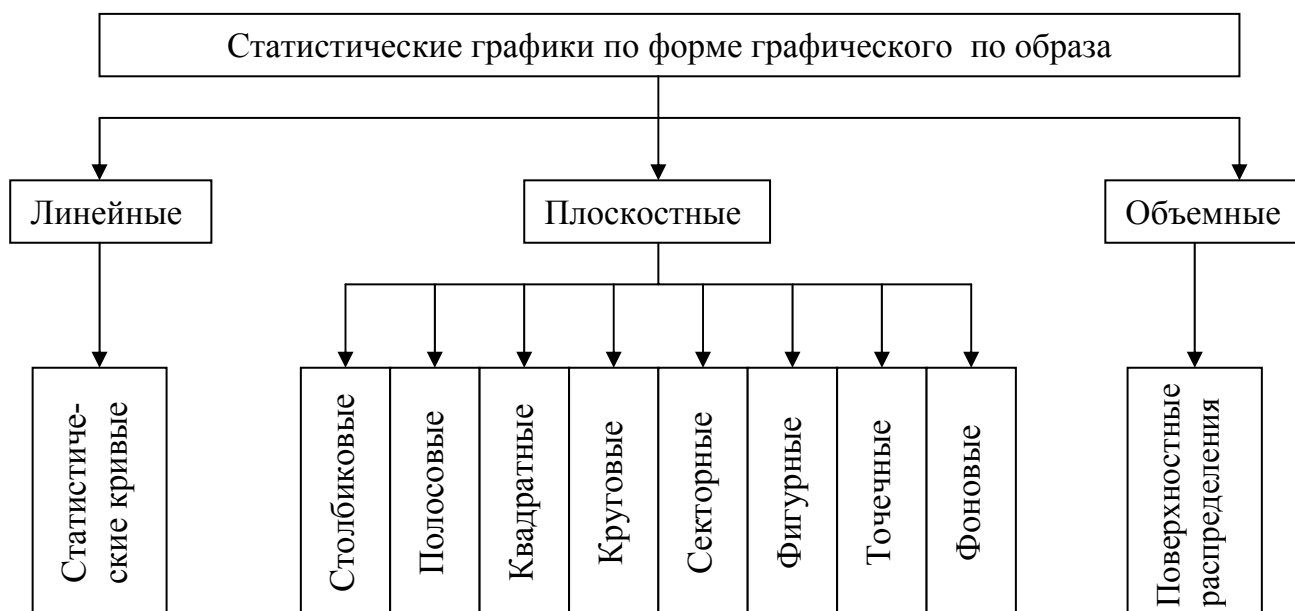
Статистические графики по форме графического по образа

Линейные

Плоскостные

Объемные

Статистические кривые

Столбиковые

Полосовые

Квадратные

Круговые

Секторные

Фигурные

Точечные

Фоновые

Поверхностные распределения